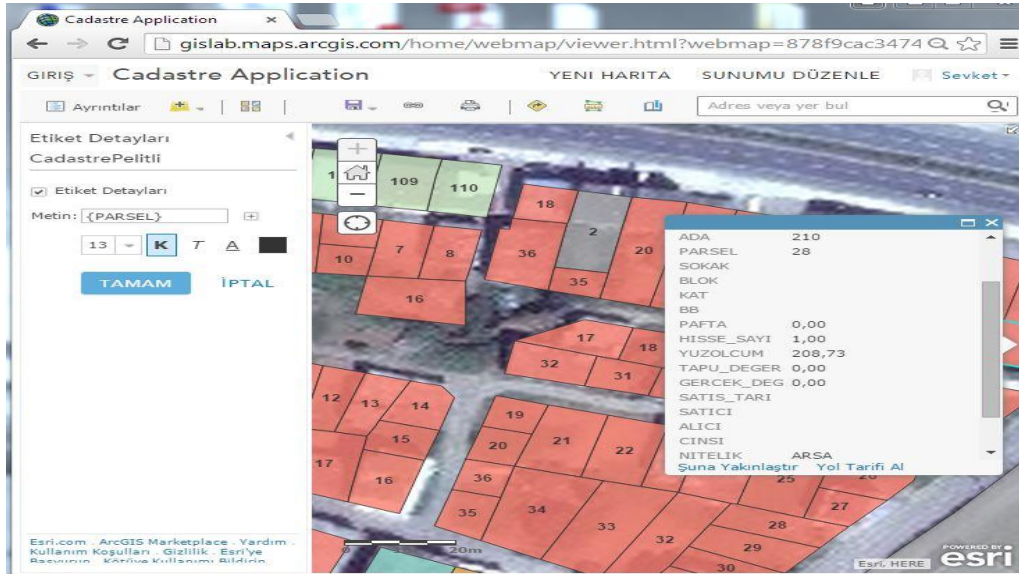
Cadastre Application ×

gislab.maps.arcgis.com/home/webmap/viewer.html?webmap=878f9cac3474

GIRIŞ Cadastre Application YENI HARITA SUNUMU DÜZENLE Sevket

Ayrıntılar

Adres veya yer bul

Etiket Detayları
CadastrePelitli

Etiket Detayları

Metin: {PARSEL}

13 K T A

TAMAM İPTAL

Esri.com . ArcGIS Marketplace . Yardım . Kullanım Koşulları . Gizlilik . Esri'ye Başvurun . Kötüye Kullanımı Bildirin

| | |
|---|---|
| ADA | 210 |
| PARSEL | 28 |
| SOKAK | |
| BLOK | |
| KAT | |
| BB | |
| PAFTA | 0,00 |
| HISSE_SAYI | 1,00 |
| YUZOLCUM | 208,73 |
| TAPU_DEGER | 0,00 |
| GERCEK_DEG | 0,00 |
| SATIS_TARI | |
| SATICI | |
| ALICI | |
| CINSI | |
| NITELIK | ARSA |

Şuna Yakınlaştır Yol Tarifi Al

1 109 110 18 2 20 36 7 8 10 35 16 17 18 32 31 12 13 14 19 15 20 21 22 17 16 36 35 34 33 32 25 27 28 29 30

20m

Esri, HERE

POWERED BY esri